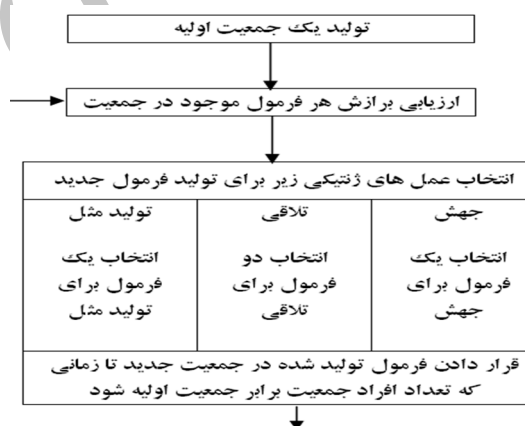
تولید یک جمعیت اولیه

ارزیابی برازش هر فرمول موجود در جمعیت

انتخاب عمل های ژنتیکی زیر برای تولید فرمول جدید

| جهش | تلاقی | تولید مثل |
|---|---|---|
| انتخاب یک فرمول برای جهش | انتخاب دو فرمول برای تلاقی | انتخاب یک فرمول برای تولید مثل |

قرار دادن فرمول تولید شده در جمعیت جدید تا زمانی که تعداد افراد جمعیت برابر جمعیت اولیه شود